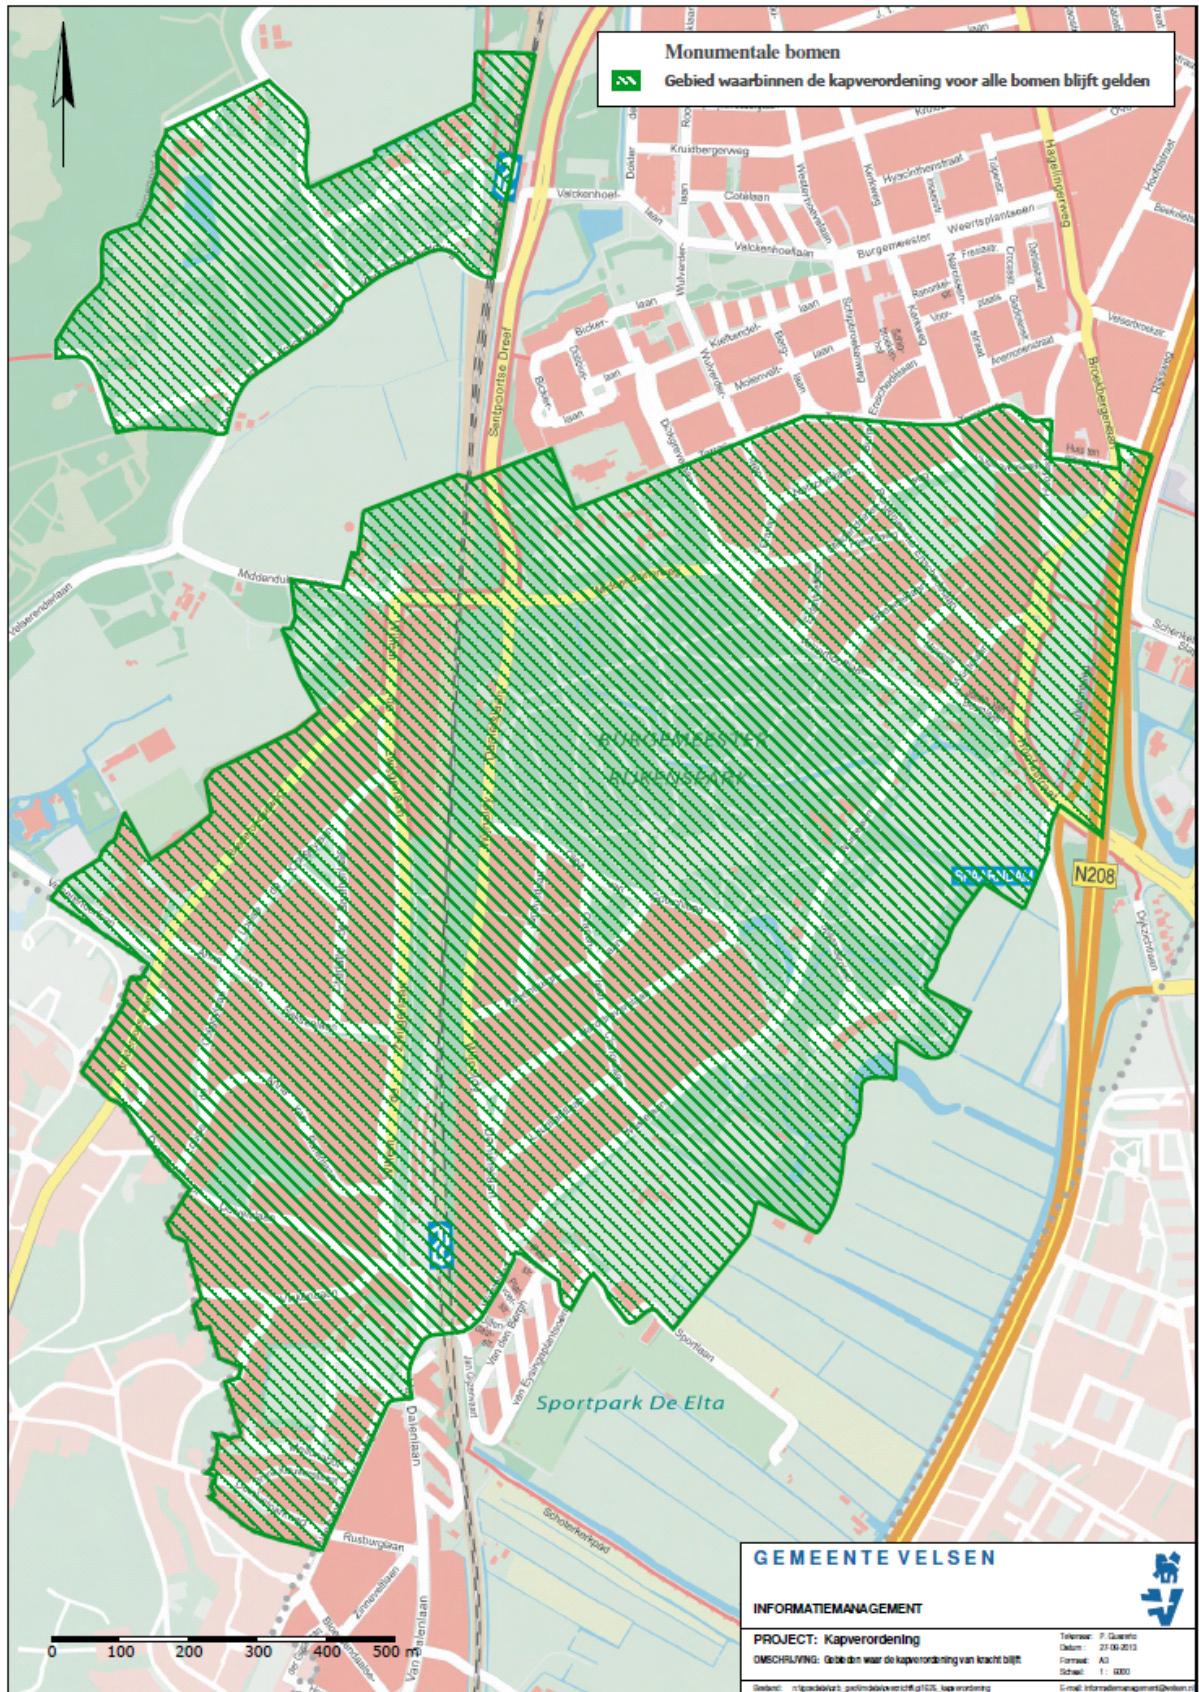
Monumentale bomen

Gebied waarbinnen de kapverordening voor alle bomen blijft gelden

Kruidbergerweg
Valckenhoef
Cotelaan
Valckenhoeflaan
Burgemeester
Weertsplantsoen
Hyacinthenstraat
Hagelingerweg
Santpoortse Dreef
Wulverder-
Bicker-
laan
Middenduinerweg
Velserenderlaan
Broekbergenlaan
Burgemeester Rijkenspark
N208
Spaarndam
Sportlaan
Van den Bergh
Jan Gijzenstraat
Van Eyssingeplantsoen
Sportpark De Elta
Dalenlaan
Scholterkerkpad
Rusburgerlaan
Van Dalenlaan
Schenkel
Dijkzichtlaan

0 100 200 300 400 500 m

GEMEENTE VELSEN
INFORMATIEMANAGEMENT
PROJECT: Kapverordening
OMSCHRIJVING: Gebieden waar de kapverordening van kracht blijft
Tekenaar: P. Quaresto
Datum: 27-09-2013
Formaat: A3
Schaal: 1 : 6000
Gesteed: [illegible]
E-mail: informatiemanagement@velsen.nl